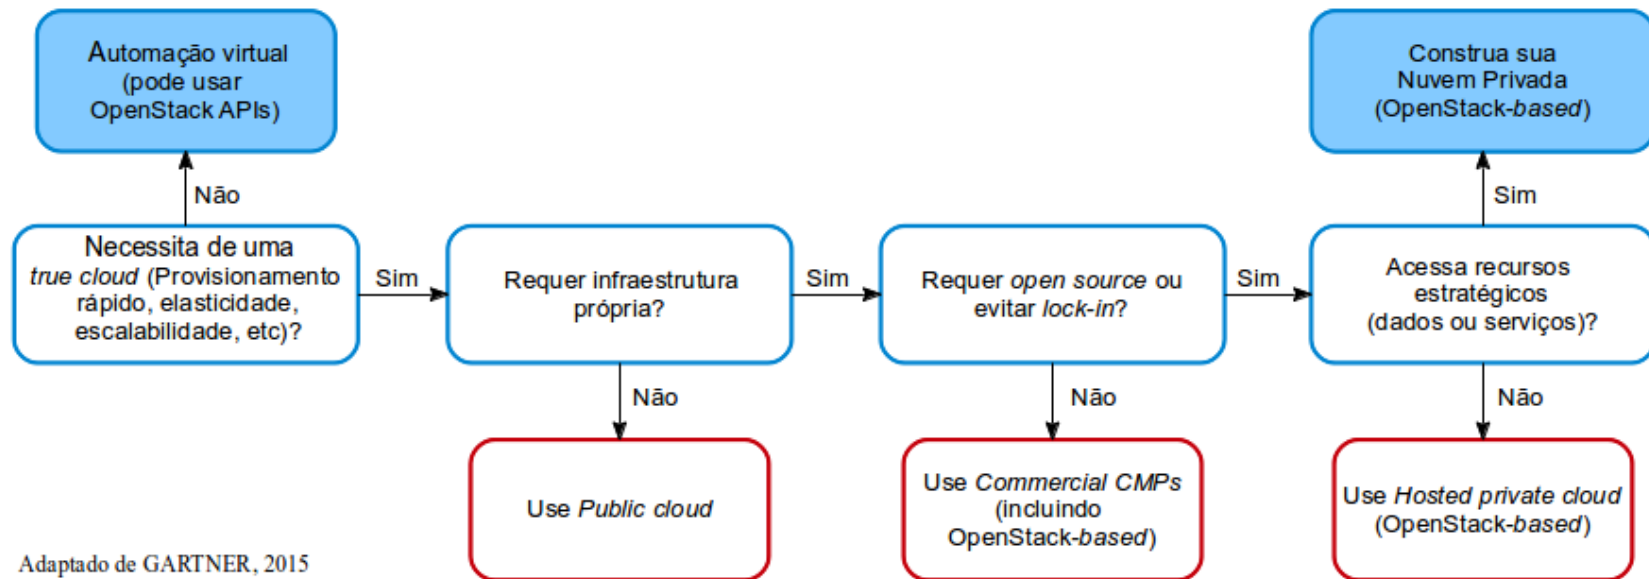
Automação virtual (pode usar OpenStack APIs)

Construa sua Nuvem Privada (OpenStack-based)

Não

Sim

Necessita de uma true cloud (Provisionamento rápido, elasticidade, escalabilidade, etc)?

Sim

Requer infraestrutura própria?

Sim

Requer open source ou evitar lock-in?

Sim

Acessa recursos estratégicos (dados ou serviços)?

Não

Não

Não

Use Public cloud

Use Commercial CMPs (incluindo OpenStack-based)

Use Hosted private cloud (OpenStack-based)

Adaptado de GARTNER, 2015